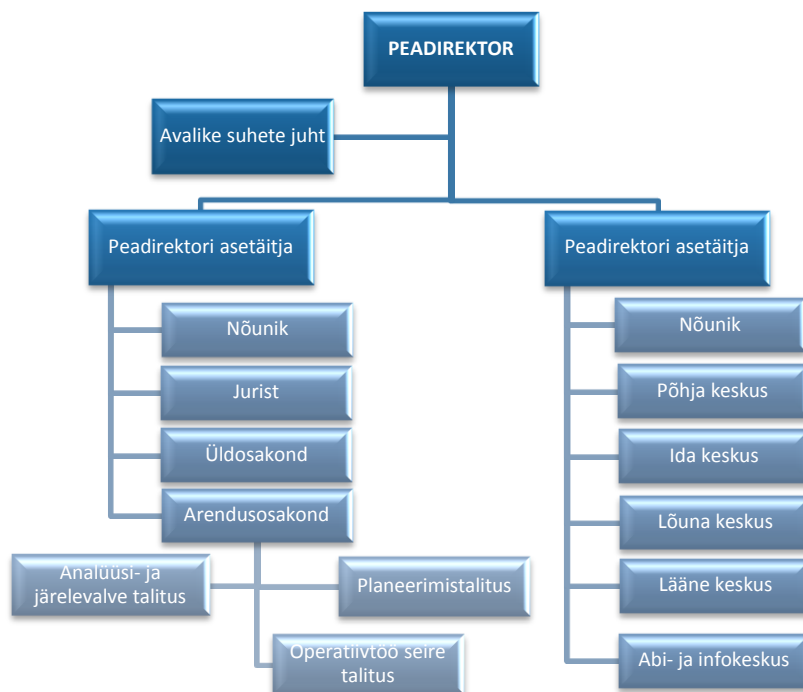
PEADIREKTOR

Avalike suhete juht

Peadirektori asetäitja

Nõunik

Jurist

Üldosakond

Arendusosakond

Analüüsi- ja järelevalve talitus

Planeerimistalitus

Operatiivtöö seire talitus

Peadirektori asetäitja

Nõunik

Põhja keskus

Ida keskus

Lõuna keskus

Lääne keskus

Abi- ja infokeskus